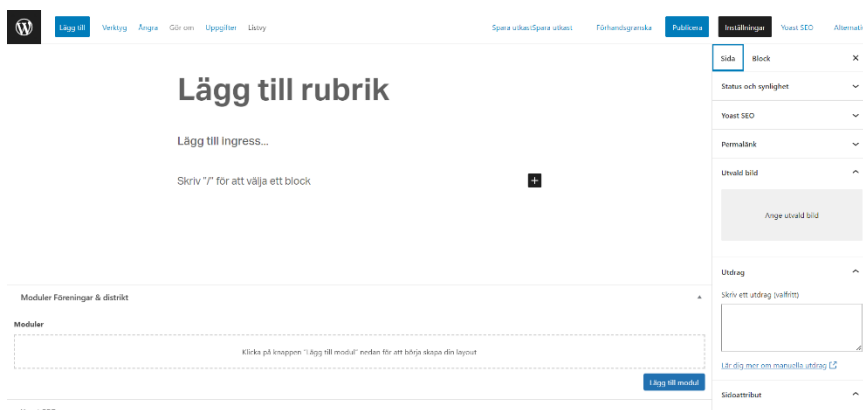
Lägg till Verktyg Ångra Gör om Uppgifter Listvy

Spara utkastSpara utkast Förhandsgranska Publicera Inställningar Yoast SEO Alternati

Lägg till rubrik

Lägg till ingress...

Skriv "/" för att välja ett block

Sida Block

Status och synlighet

Yoast SEO

Permalänk

Utvald bild

Ange utvald bild

Utdrag

Skriv ett utdrag (valfritt)

Lär dig mer om manuella utdrag

Sidoattribut

Moduler Föreningar & distrikt

Moduler

Klicka på knappen "Lägg till modul" nedan för att börja skapa din layout

Lägg till modul